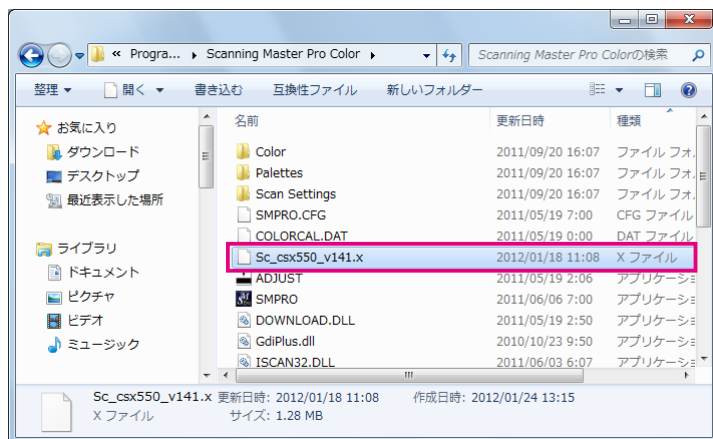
« Progra... ▸ Scanning Master Pro Color ▸

Scanning Master Pro Colorの検索

整理 ▾ 開く ▾ 書き込む 互換性ファイル 新しいフォルダー

☆ お気に入り
ダウンロード
デスクトップ
最近表示した場所

ライブラリ
ドキュメント
ピクチャ
ビデオ
ミュージック

| 名前 | 更新日時 | 種類 |
|---|---|---|
| Color | 2011/09/20 16:07 | ファイル フォ |
| Palettes | 2011/09/20 16:07 | ファイル フォ |
| Scan Settings | 2011/09/20 16:07 | ファイル フォ |
| SMPRO.CFG | 2011/05/19 7:00 | CFG ファイル |
| COLORCAL.DAT | 2011/05/19 0:00 | DAT ファイル |
| Sc_csx550_v141.x | 2012/01/18 11:08 | X ファイル |
| ADJUST | 2011/05/19 2:06 | アプリケーシ |
| SMPRO | 2011/06/06 7:00 | アプリケーシ |
| DOWNLOAD.DLL | 2011/05/19 2:50 | アプリケーシ |
| GdiPlus.dll | 2010/10/23 9:50 | アプリケーシ |
| ISCAN32.DLL | 2011/06/03 6:07 | アプリケーシ |

Sc_csx550_v141.x 更新日時: 2012/01/18 11:08 作成日時: 2012/01/24 13:15
X ファイル サイズ: 1.28 MB